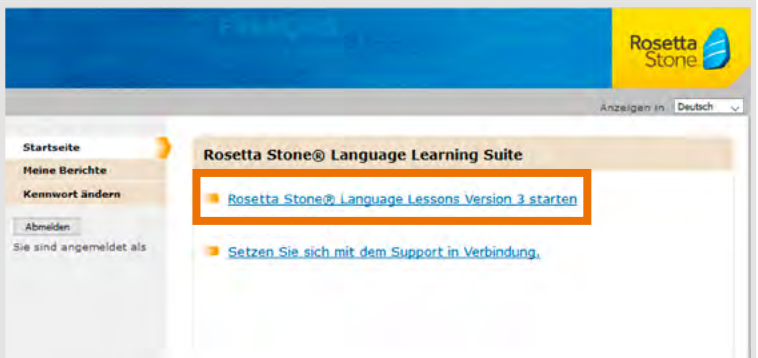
Français

Rosetta Stone

Anzeigen in Deutsch

Startseite
Meine Berichte
Kennwort ändern

Abmelden
Sie sind angemeldet als

Rosetta Stone® Language Learning Suite

Rosetta Stone® Language Lessons Version 3 starten

Setzen Sie sich mit dem Support in Verbindung.